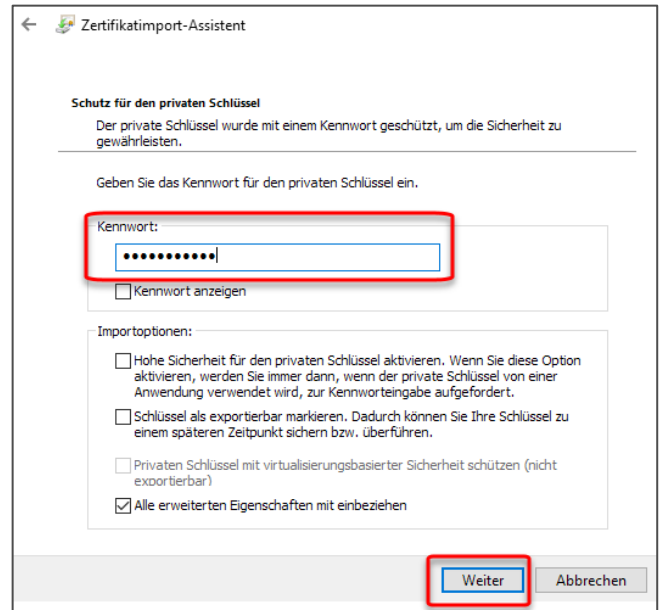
Zertifikatimport-Assistent

Schutz für den privaten Schlüssel

Der private Schlüssel wurde mit einem Kennwort geschützt, um die Sicherheit zu gewährleisten.

Geben Sie das Kennwort für den privaten Schlüssel ein.

Kennwort:

●●●●●●●●●●●

Kennwort anzeigen

Importoptionen:

Hohe Sicherheit für den privaten Schlüssel aktivieren. Wenn Sie diese Option aktivieren, werden Sie immer dann, wenn der private Schlüssel von einer Anwendung verwendet wird, zur Kennworteingabe aufgefordert.

Schlüssel als exportierbar markieren. Dadurch können Sie Ihre Schlüssel zu einem späteren Zeitpunkt sichern bzw. überführen.

Privaten Schlüssel mit virtualisierungsbasierter Sicherheit schützen (nicht exportierbar)

Alle erweiterten Eigenschaften mit einbeziehen

Weiter

Abbrechen